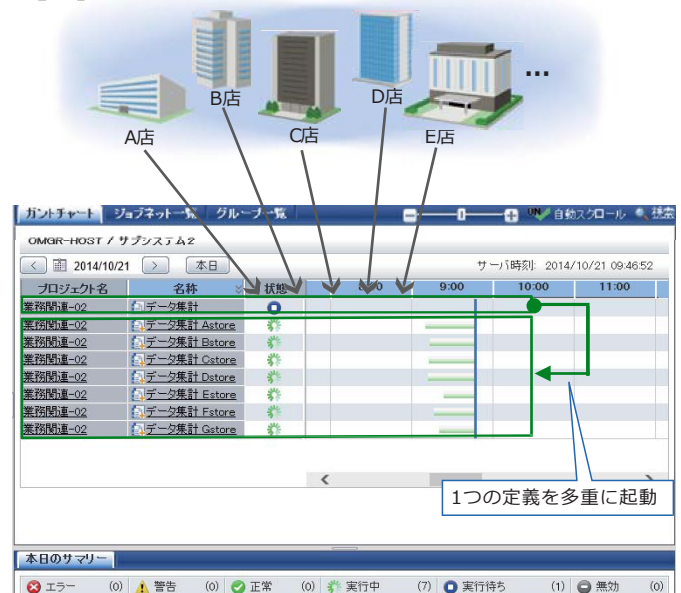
...

B店

D店

A店

C店

E店

ガントチャート | ジョブネット一覧 | グループ一覧

自動スクロール 検索

OMGR-HOST / サブシステム2

2014/10/21 > 本日

サーバ時刻: 2014/10/21 09:46:52

| プロジェクト名 | 名称 | 状態 | 8:00 | 9:00 | 10:00 | 11:00 |
|---|---|---|---|---|---|---|
| 業務関連-02 | データ集計 | | | | | |
| 業務関連-02 | データ集計 Astore | | | | | |
| 業務関連-02 | データ集計 Bstore | | | | | |
| 業務関連-02 | データ集計 Cstore | | | | | |
| 業務関連-02 | データ集計 Dstore | | | | | |
| 業務関連-02 | データ集計 Estore | | | | | |
| 業務関連-02 | データ集計 Fstore | | | | | |
| 業務関連-02 | データ集計 Gstore | | | | | |

1つの定義を多重に起動

本日のサマリー

エラー (0) 警告 (0) 正常 (0) 実行中 (7) 実行待ち (1) 無効 (0)